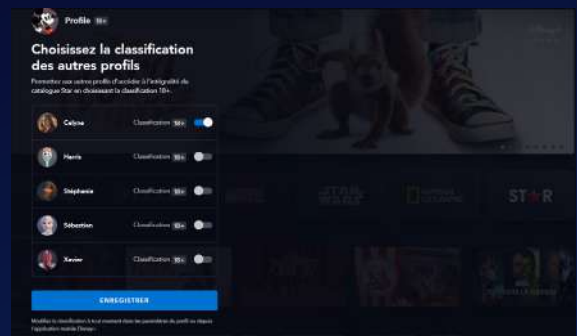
Profile 18+

Choisissez la classification des autres profils

Permettez aux autres profils d'accéder à l'intégralité du catalogue Star en choisissant la classification 18+.

Calyne Classification 18+

Harris Classification 18+

Stéphanie Classification 18+

Sébastien Classification 18+

Xavier Classification 18+

ENREGISTRER

Modifiez la classification à tout moment dans les paramètres du profil ou depuis l'application mobile Disney+.

STAR WARS

NATIONAL GEOGRAPHIC

STAR